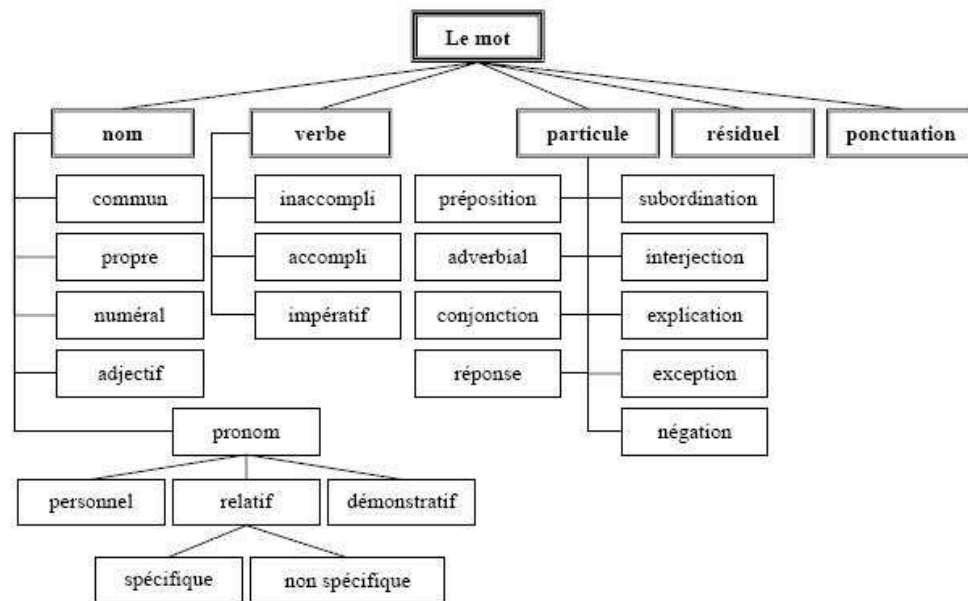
Le mot

nom
commun
propre
numéral
adjectif
pronom
personnel
relatif
démonstratif
spécifique
non spécifique

verbe
inaccompli
accompli
impératif

particule
préposition
adverbial
conjonction
réponse
subordination
interjection
explication
exception
négation

résiduel

ponctuation